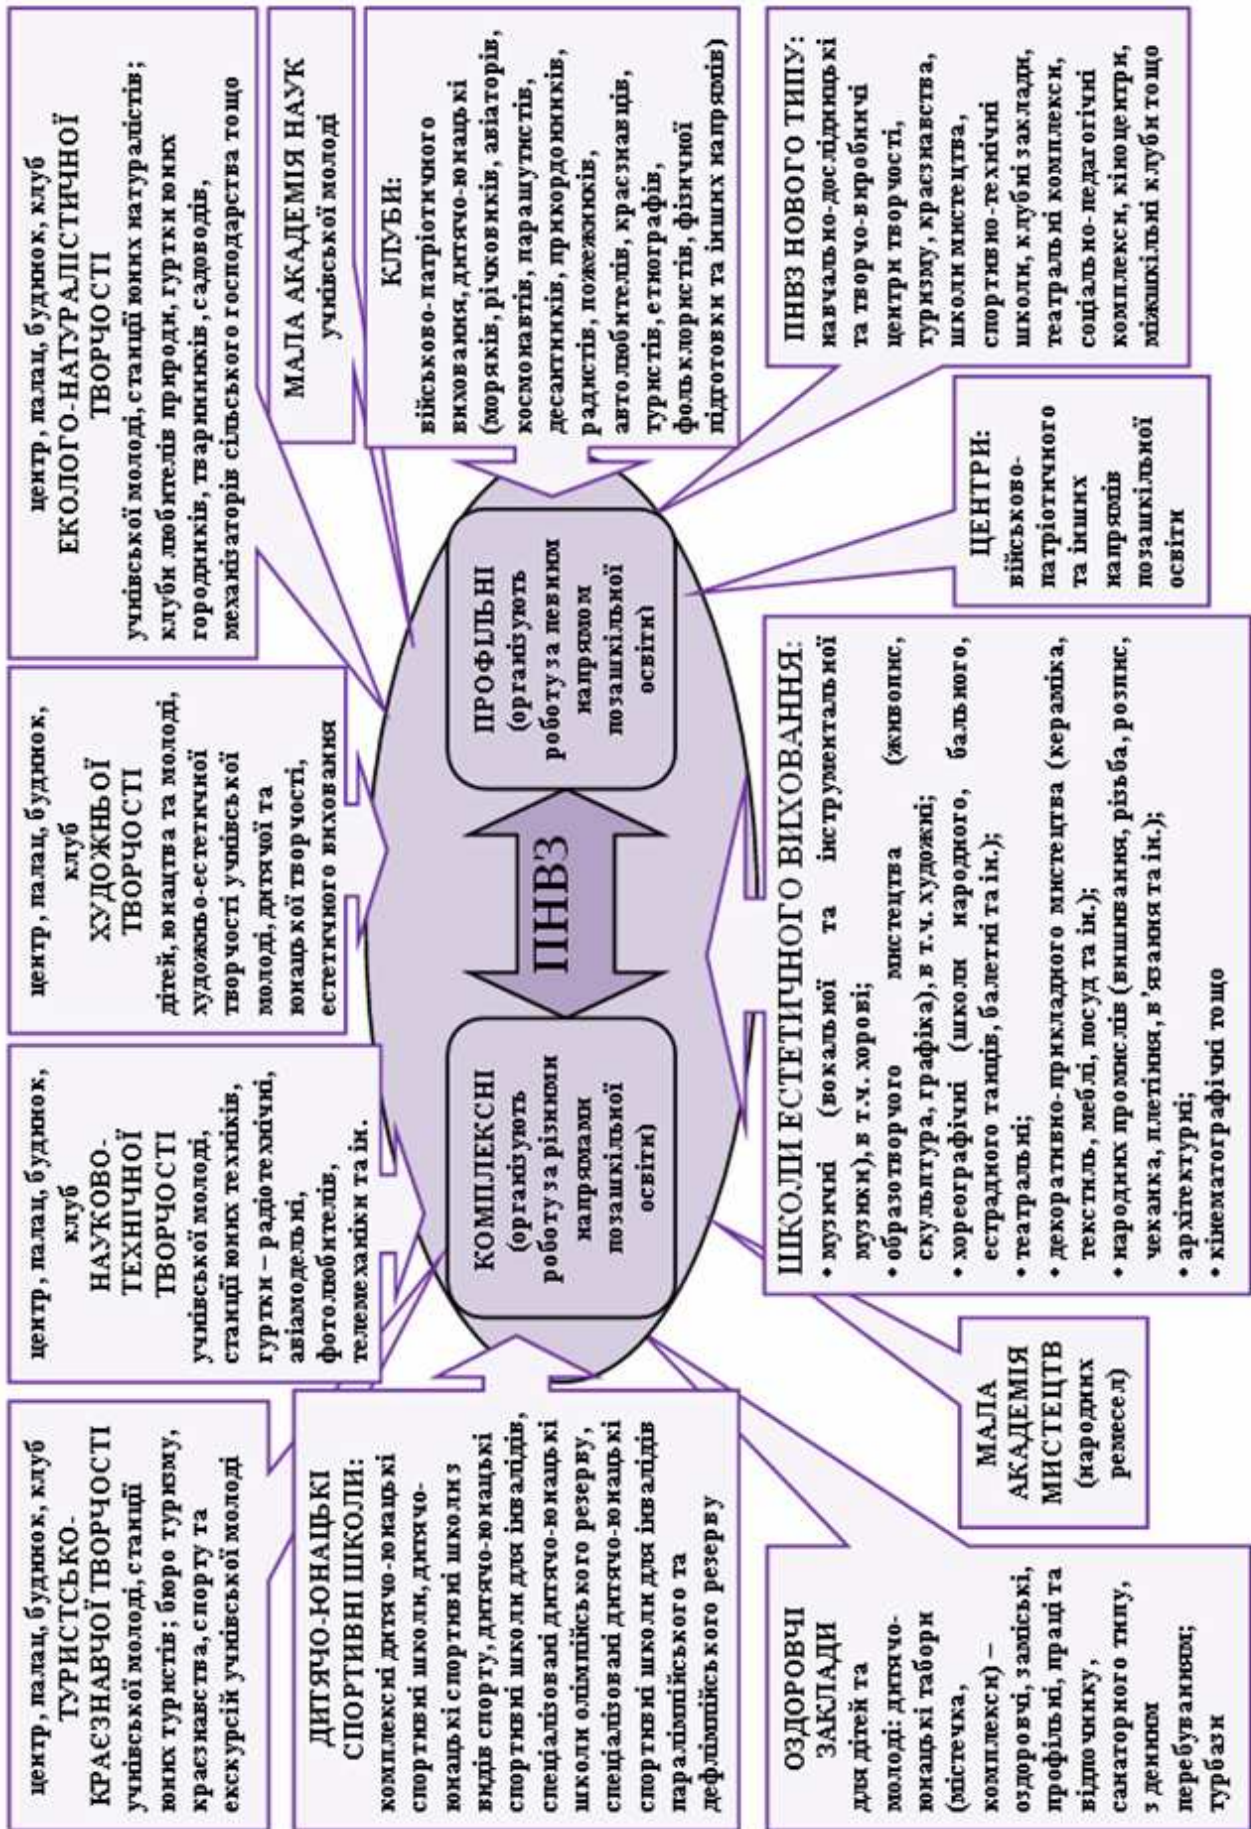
центр, палац, будинок, клуб ЕКОЛОГО-НАТУРАЛІСТИЧНОЇ ТВОРЧОСТІ
учнівської молоді, станції юних натуралістів; клуби любителів природи, гуртки юних городників, тваринників, садоводів, механізаторів сільського господарства тощо

МАЛА АКАДЕМІЯ НАУК учнівської молоді

КЛУБИ:
військово-патріотичного виховання, дитячо-юнацькі (моряків, річковиків, авіаторів, космонавтів, парашутистів, десантників, прикордонників, радистів, пожежників, автолюбителів, краєзнавців, туристів, етнографів, фольклористів, фізичної підготовки та інших напрямів)

ПНВЗ НОВОГО ТИПУ:
навчально-дослідницькі та творчо-виробничі центри творчості, туризму, краєзнавства, школи мистецтва, спортивно-технічні школи, клубні заклади, театральні комплекси, соціально-педагогічні комплекси, кіноцентри, міжшкільні клуби тощо

ЦЕНТРИ:
військово-патріотичного та інших напрямів позашкільної освіти

центр, палац, будинок, клуб ХУДОЖНЬОЇ ТВОРЧОСТІ
дітей, юнацтва та молоді, художньо-естетичної творчості учнівської молоді, дитячої та юнацької творчості, естетичного виховання

ПРОФІЛЬНІ (організують роботу за певним напрямом позашкільної освіти)

ПНВЗ

КОМПЛЕКСНІ (організують роботу за різними напрямами позашкільної освіти)

центр, палац, будинок, клуб НАУКОВО-ТЕХНІЧНОЇ ТВОРЧОСТІ
учнівської молоді, станції юних техніків, гуртки – радіотехнічні, авіамоделей, фотолюбителів, телемеханіки та ін.

центр, палац, будинок, клуб ТУРИСТСЬКО-КРАЄЗНАВЧОЇ ТВОРЧОСТІ
учнівської молоді, станції юних туристів; бюро туризму, краєзнавства, спорту та екскурсій учнівської молоді

ДИТЯЧО-ЮНАЦЬКІ СПОРТИВНІ ШКОЛИ:
комплексні дитячо-юнацькі спортивні школи, дитячо-юнацькі спортивні школи з видів спорту, дитячо-юнацькі спортивні школи для інвалідів, спеціалізовані дитячо-юнацькі школи олімпійського резерву, спеціалізовані дитячо-юнацькі спортивні школи для інвалідів паралімпійського та дефлімпійського резерву

ШКОЛИ ЕСТЕТИЧНОГО ВИХОВАННЯ:
• музичні (вокальної та інструментальної музики), в т.ч. хорові;
• образотворчого мистецтва (живопис, скульптура, графіка), в т.ч. художні;
• хореографічні (школи народного, бального, естрадного танців, балетні та ін.);
• театральні;
• декоративно-прикладного мистецтва (кераміка, текстиль, меблі, посуд та ін.);
• народних промислів (вишивання, різьба, розпис, чеканка, плетіння, в'язання та ін.);
• архітектурні;
• кінематографічні тощо

МАЛА АКАДЕМІЯ МИСТЕЦТВ (народних ремесел)

ОЗДОРОВЧІ ЗАКЛАДИ
для дітей та молоді: дитячо-юнацькі табори (містечка, комплекси) – оздоровчі, заміські, профільні, праці та відпочинку, санаторного типу, з денним перебуванням; турбази